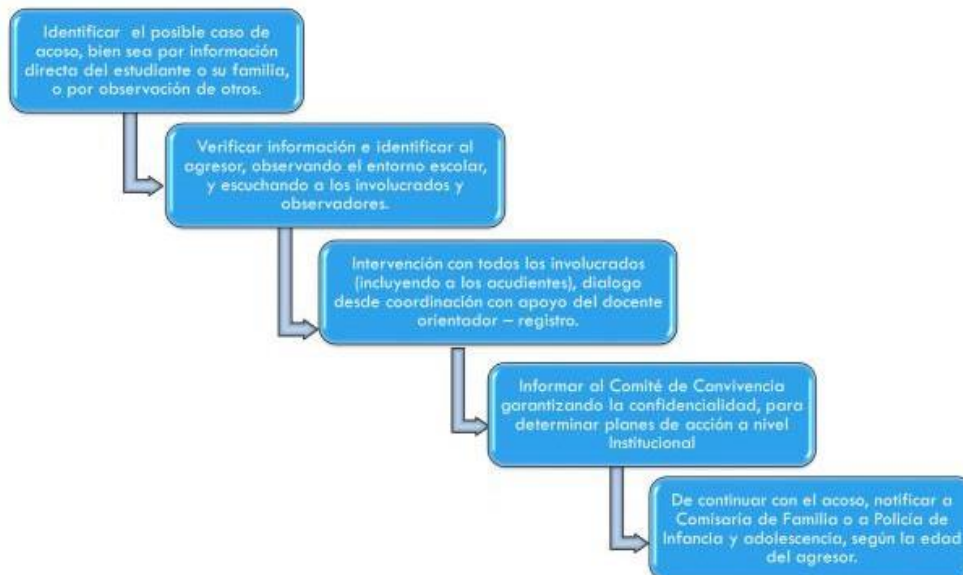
Identificar el posible caso de acoso, bien sea por información directa del estudiante o su familia, o por observación de otros.

Verificar información e identificar al agresor, observando el entorno escolar, y escuchando a los involucrados y observadores.

Intervención con todos los involucrados (incluyendo a los acudientes), dialogo desde coordinación con apoyo del docente orientador – registro.

Informar al Comité de Convivencia garantizando la confidencialidad, para determinar planes de acción a nivel Institucional

De continuar con el acoso, notificar a Comisaria de Familia o a Policía de Infancia y adolescencia, según la edad del agresor.